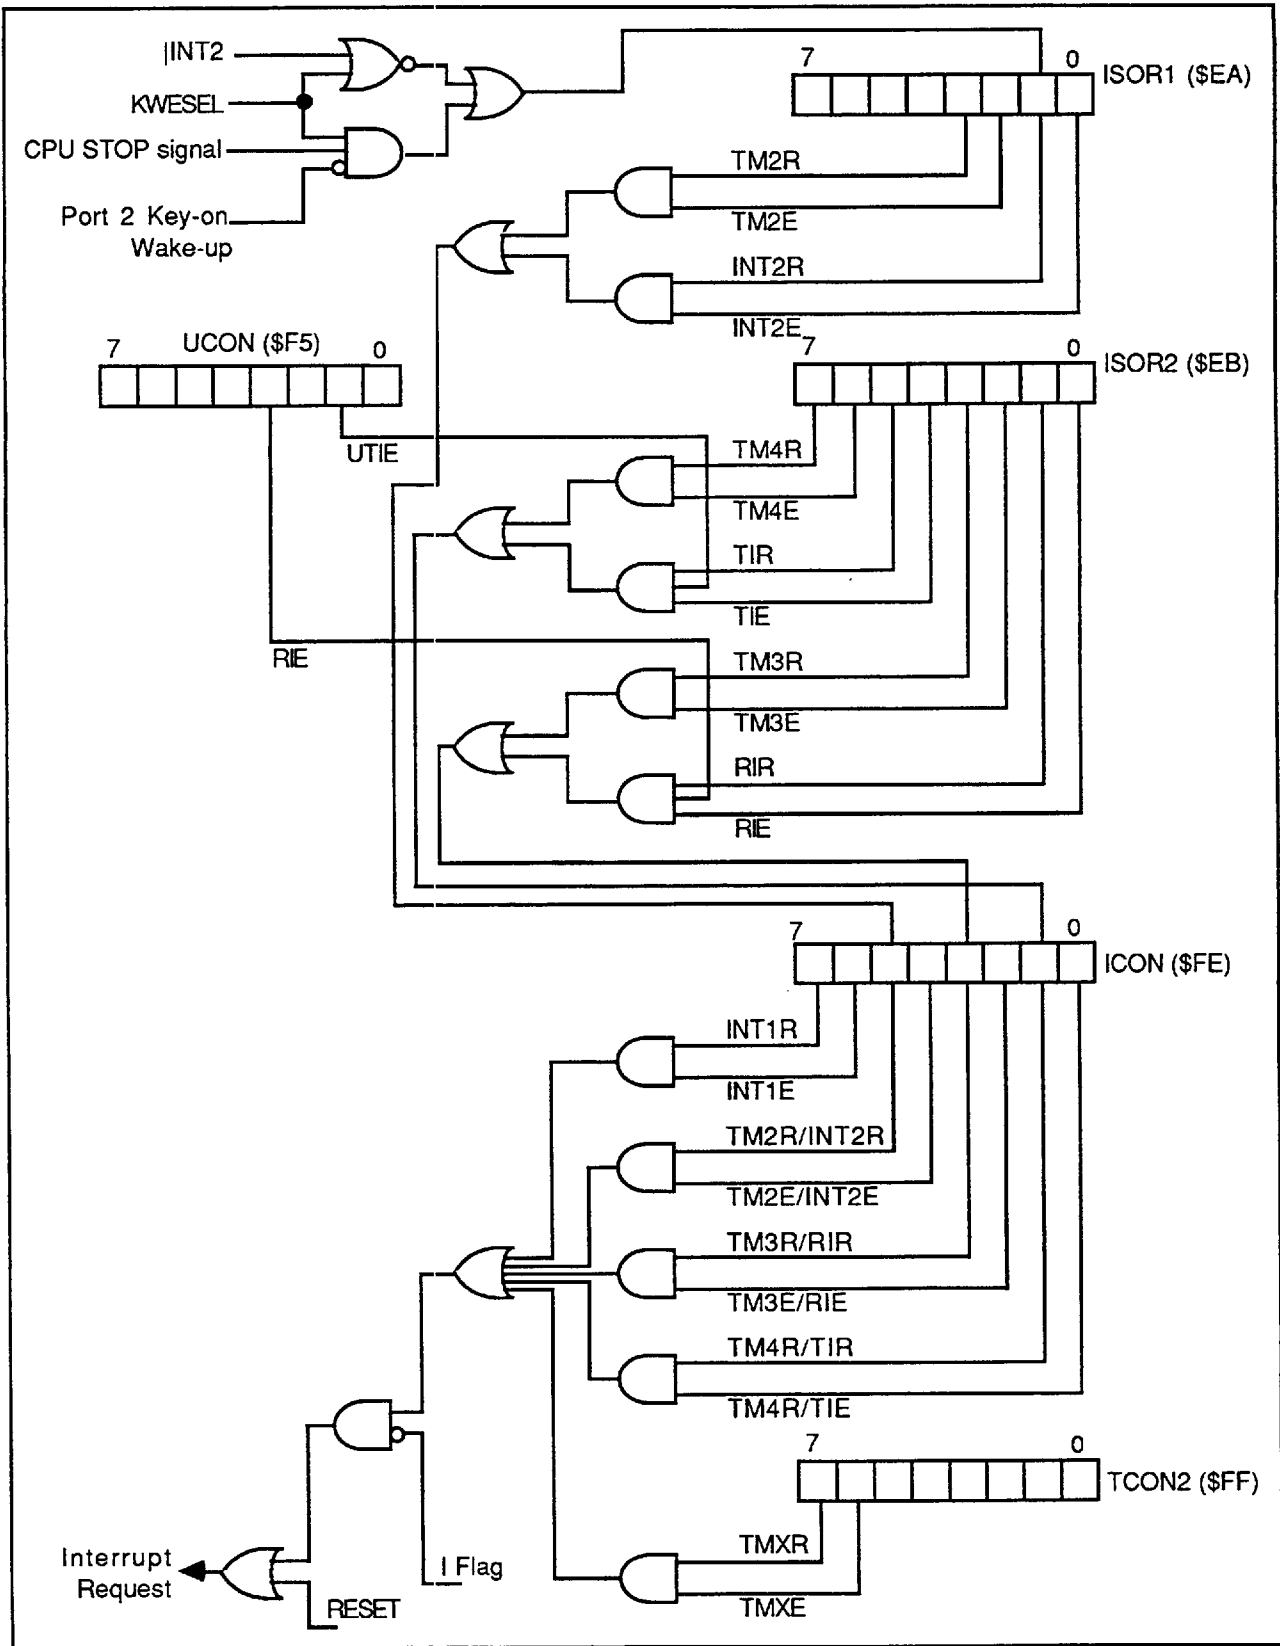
|INT2
KWESEL
CPU STOP signal
Port 2 Key-on Wake-up

7
0
ISOR1 ($EA)

TM2R
TM2E
INT2R
INT2E

7
UCON ($F5)
0

UTIE

7
0
ISOR2 ($EB)

TM4R
TM4E
TIR
TIE

RIE

TM3R
TM3E
RIR
RIE

7
0
ICON ($FE)

INT1R
INT1E
TM2R/INT2R
TM2E/INT2E
TM3R/RIR
TM3E/RIE
TM4R/TIR
TM4R/TIE

7
0
TCON2 ($FF)

TMXR
TMXE

Interrupt Request
I Flag
RESET